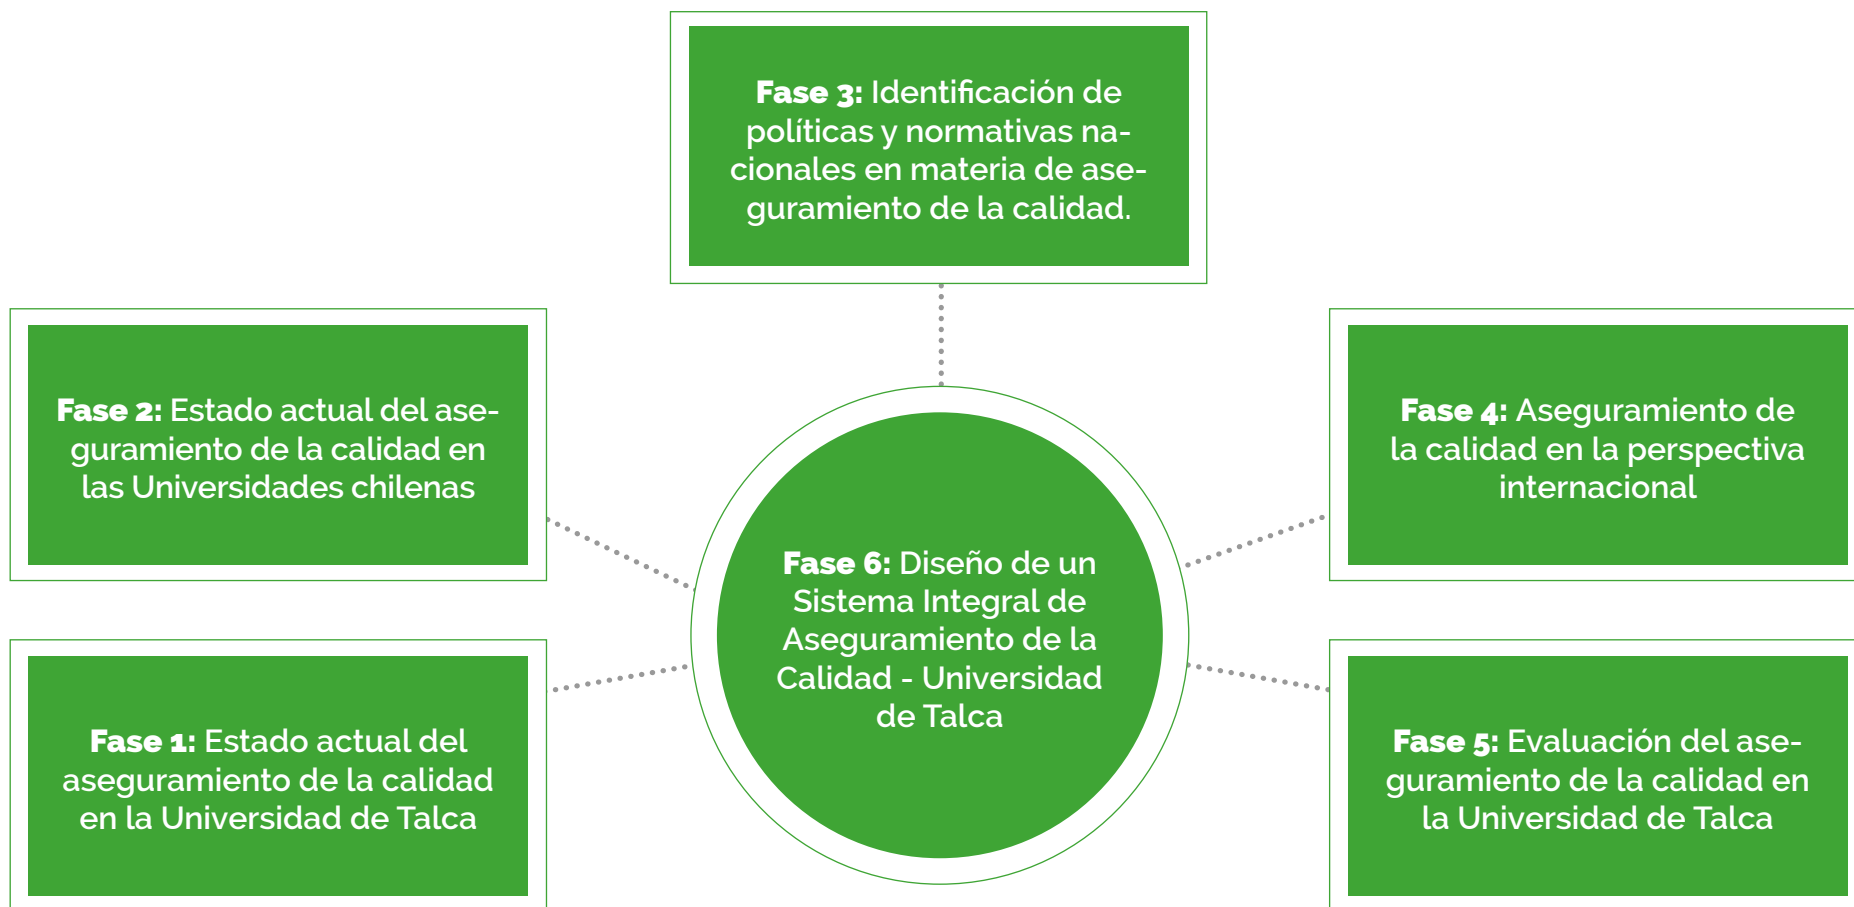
**Fase 3:** Identificación de políticas y normativas nacionales en materia de aseguramiento de la calidad.

**Fase 2:** Estado actual del aseguramiento de la calidad en las Universidades chilenas

**Fase 4:** Aseguramiento de la calidad en la perspectiva internacional

**Fase 6:** Diseño de un Sistema Integral de Aseguramiento de la Calidad - Universidad de Talca

**Fase 1:** Estado actual del aseguramiento de la calidad en la Universidad de Talca

**Fase 5:** Evaluación del aseguramiento de la calidad en la Universidad de Talca